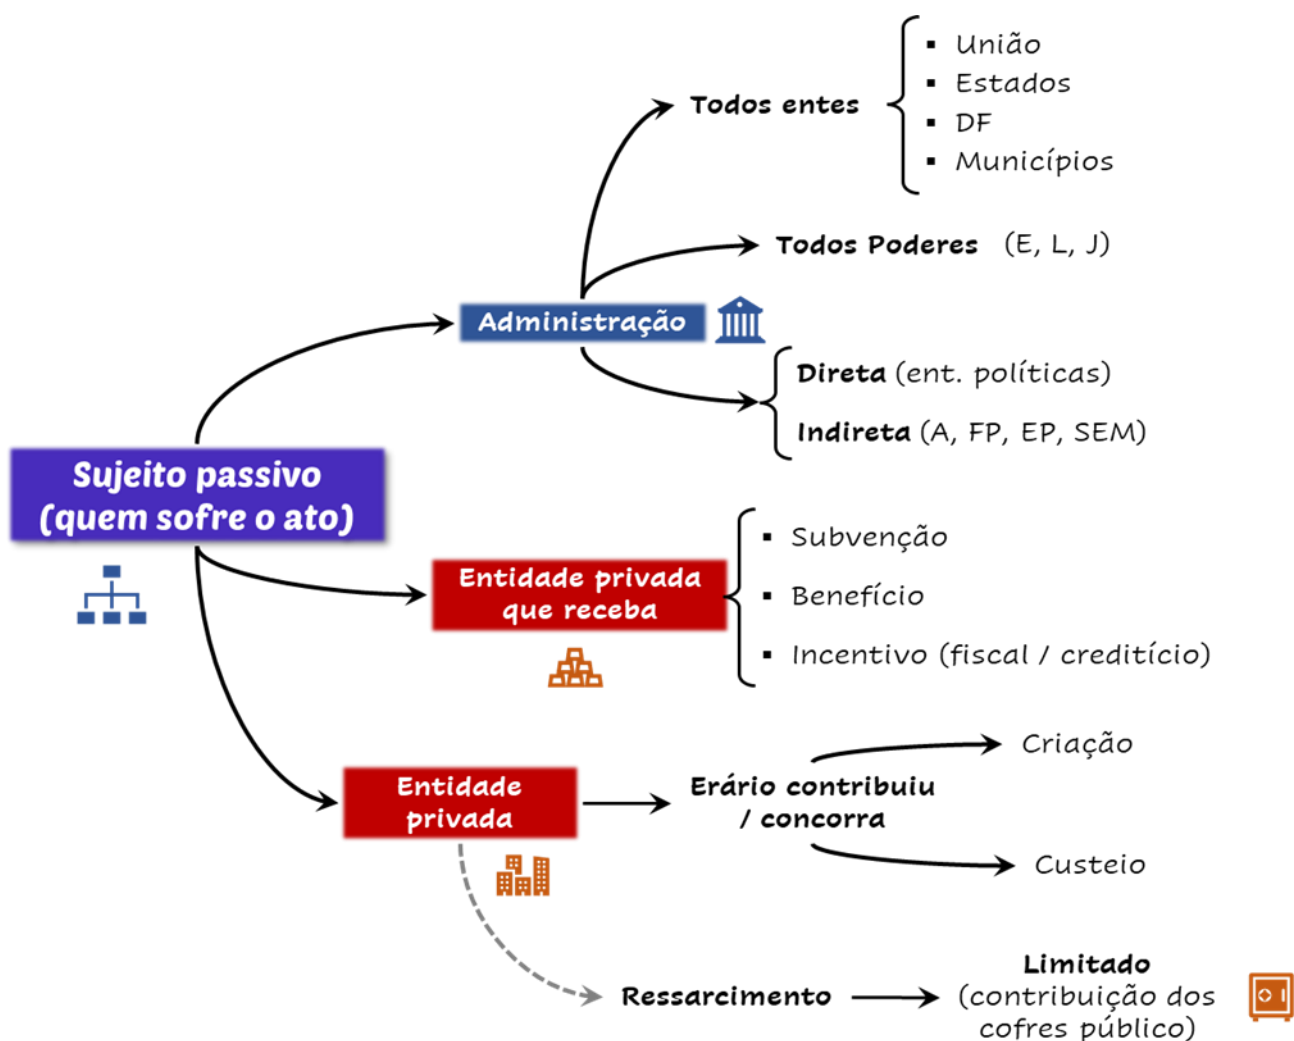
Sujeito passivo (quem sofre o ato)

Administração

Todos entes
- União
- Estados
- DF
- Municípios

Todos Poderes (E, L, J)

Direta (ent. políticas)
Indireta (A, FP, EP, SEM)

Entidade privada que receba
- Subvenção
- Benefício
- Incentivo (fiscal / creditício)

Entidade privada

Erário contribuiu / concorra

Criação

Custeio

Ressarcimento

Limitado (contribuição dos cofres público)